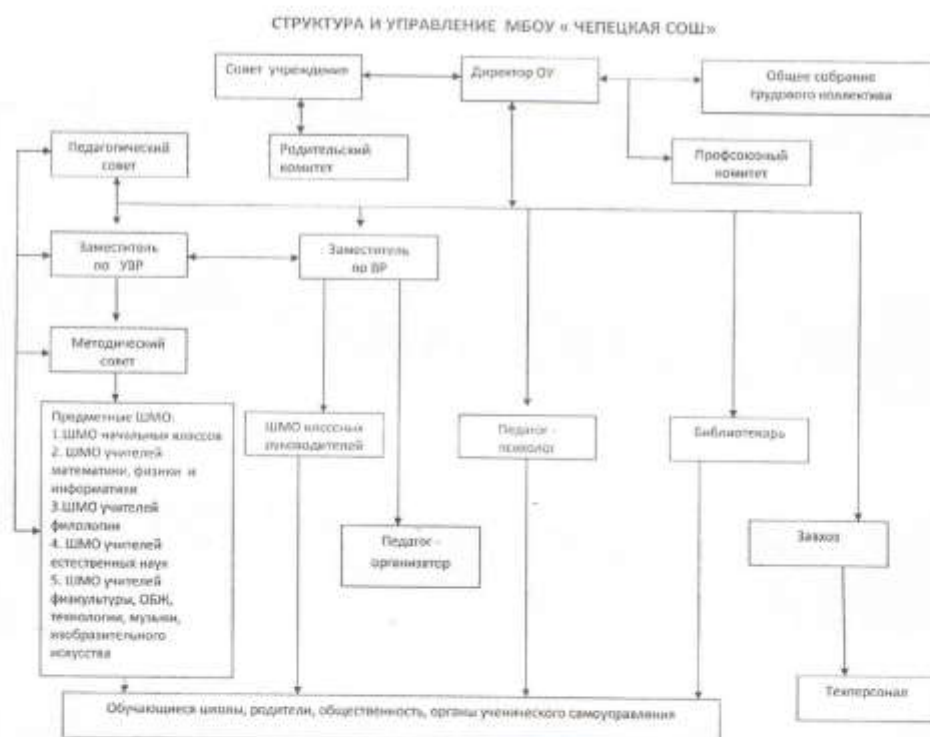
СТРУКТУРА И УПРАВЛЕНИЕ МБОУ « ЧЕПЕЦКАЯ СОШ»

Совет учреждения

Директор ОУ

Общее собрание трудового коллектива

Педагогический совет

Родительский комитет

Профсоюзный комитет

Заместитель по УВР

Заместитель по ВР

Методический совет

Предметные ШМО:
1.ШМО начальных классов
2. ШМО учителей математики, физики и информатики
3.ШМО учителей филологии
4. ШМО учителей естественных наук
5. ШМО учителей физкультуры, ОБЖ, технологии, музыки, изобразительного искусства

ШМО классных руководителей

Педагог - психолог

Библиотекарь

Педагог - организатор

Завхоз

Техперсонал

Обучающиеся школы, родители, общественность, органы ученического самоуправления